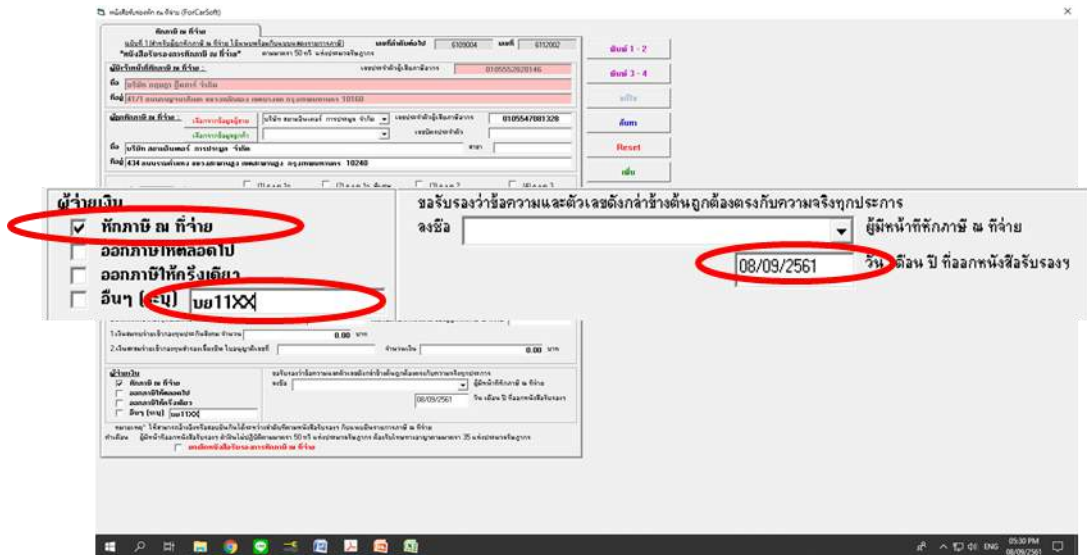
หนังสือรับรองหัก ณ ที่จ่าย (ForCarSoft)

หักภาษี ณ ที่จ่าย

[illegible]

*หนังสือรับรองการหักภาษี ณ ที่จ่าย*

เล่มที่ 6109004 เลขที่ 6112002

ผู้มีหน้าที่หักภาษี ณ ที่จ่าย :

เลขประจำตัวผู้เสียภาษีอากร 0105552020146

ชื่อ บริษัท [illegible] จำกัด

ที่อยู่ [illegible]

ผู้ถูกหักภาษี ณ ที่จ่าย :

เลือกจากข้อมูลผู้ขาย

บริษัท สยามอินเตอร์ การประมูล จำกัด

เลขประจำตัวผู้เสียภาษีอากร 0105547081328

เลือกจากข้อมูลลูกค้า

เลขประจำตัวบัตร

ชื่อ บริษัท สยามอินเตอร์ การประมูล จำกัด

สาขา

ที่อยู่ 434 ถนนรามคำแหง แขวงสะพานสูง เขตสะพานสูง กรุงเทพมหานคร 10240

พิมพ์ 1 - 2

พิมพ์ 3 - 4

แก้ไข

ค้นหา

Reset

เพิ่ม

ผู้จ่ายเงิน

หักภาษี ณ ที่จ่าย

ออกภาษีให้ตลอดไป

ออกภาษีให้ครั้งเดียว

อื่นๆ (ระบุ) บย11XX

ขอรับรองว่าข้อความและตัวเลขดังกล่าวข้างต้นถูกต้องตรงกับความจริงทุกประการ

ลงชื่อ

ผู้มีหน้าที่หักภาษี ณ ที่จ่าย

08/09/2561

วัน เดือน ปี ที่ออกหนังสือรับรองฯ

0.00 บาท

0.00 บาท

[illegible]

พิมพ์หนังสือรับรองการหักภาษี ณ ที่จ่าย

ENG 05:30 PM 08/09/2561